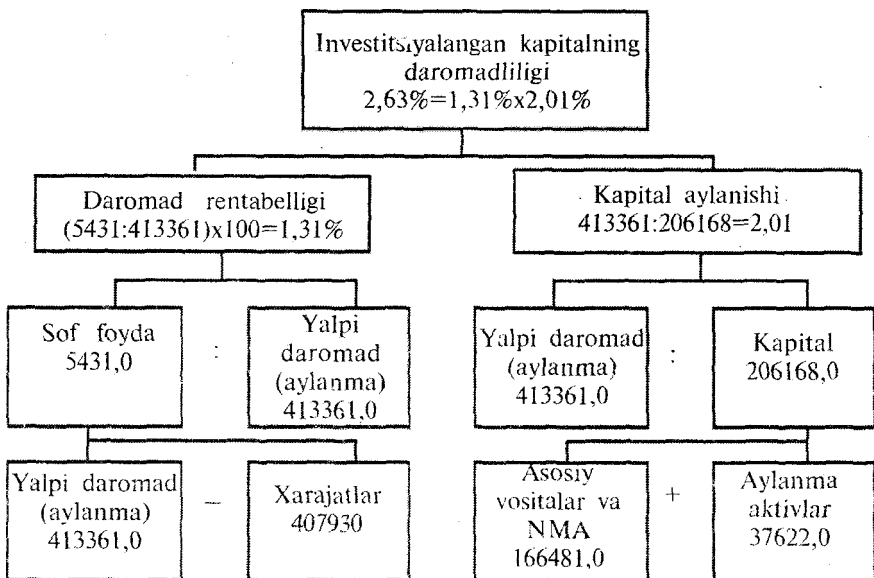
Investitsiyalangan kapitalning daromadliligi
2,63%=1,31%x2,01%

Daromad rentabelligi
(5431:413361)x100=1,31%

Kapital aylanishi
413361:206168=2,01

Sof foyda
5431,0

:

Yalpi daromad (aylanma)
413361,0

Yalpi daromad (aylanma)
413361,0

:

Kapital
206168,0

Yalpi daromad (aylanma)
413361,0

—

Xarajatlar
407930

Asosiy vositalar va NMA
166481,0

+

Aylanma aktivlar
37622,0